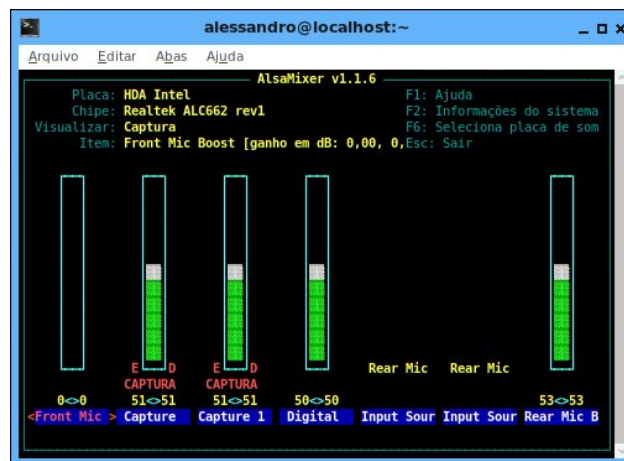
alessandro@localhost:~

Arquivo Editar Abas Ajuda

AlsaMixer v1.1.6

Placa: HDA Intel
Chipe: Realtek ALC662 rev1
Visualizar: Captura
Item: Front Mic Boost [ganho em dB: 0,00, 0,

F1: Ajuda
F2: Informações do sistema
F6: Seleciona placa de som
Esc: Sair

E D
CAPTURA

E D
CAPTURA

Rear Mic Rear Mic

0<>0 51<>51 51<>51 50<>50 53<>53

<Front Mic > Capture Capture 1 Digital Input Sour Input Sour Rear Mic B